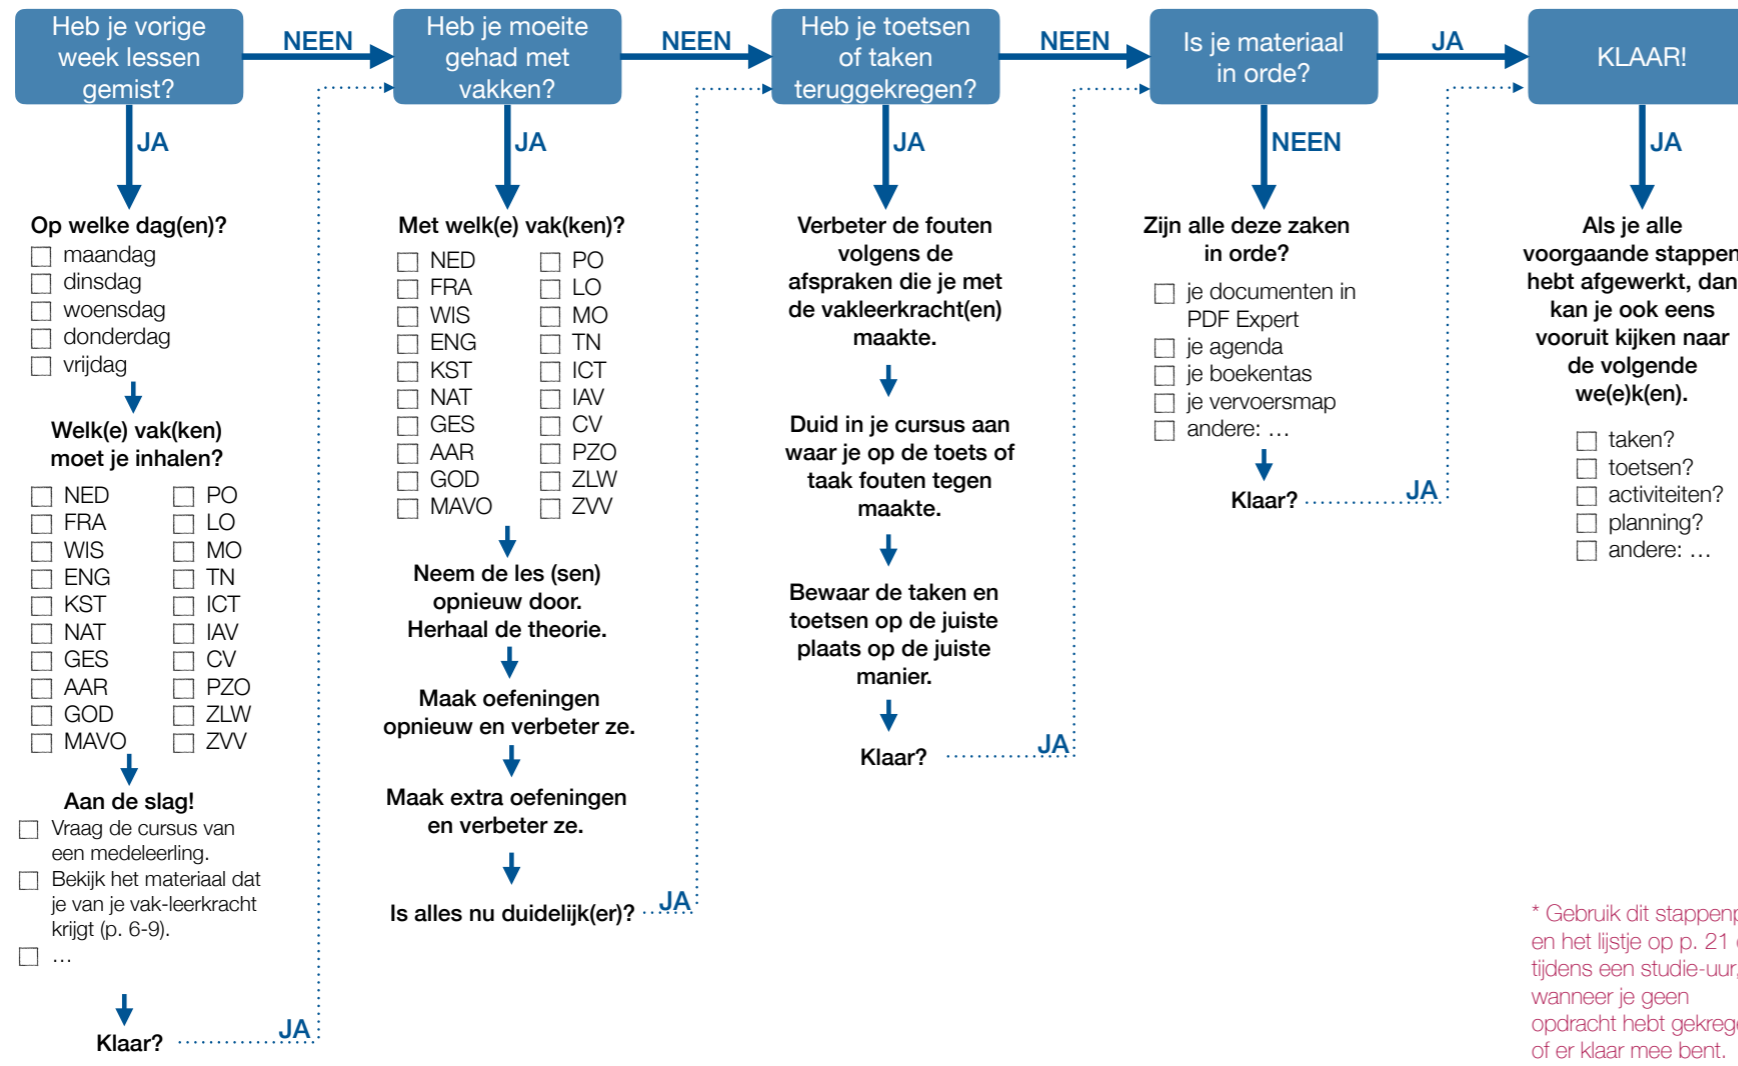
Heb je vorige week lessen gemist?

NEEN

Heb je moeite gehad met vakken?

NEEN

Heb je toetsen of taken teruggekregen?

NEEN

Is je materiaal in orde?

JA

KLAAR!

JA

Op welke dag(en)?
☐ maandag
☐ dinsdag
☐ woensdag
☐ donderdag
☐ vrijdag

Welk(e) vak(ken) moet je inhalen?

| ☐ NED | ☐ PO |
|---|---|
| ☐ FRA | ☐ LO |
| ☐ WIS | ☐ MO |
| ☐ ENG | ☐ TN |
| ☐ KST | ☐ ICT |
| ☐ NAT | ☐ IAV |
| ☐ GES | ☐ CV |
| ☐ AAR | ☐ PZO |
| ☐ GOD | ☐ ZLW |
| ☐ MAVO | ☐ ZVV |

Aan de slag!
☐ Vraag de cursus van een medeleerling.
☐ Bekijk het materiaal dat je van je vak-leerkracht krijgt (p. 6-9).
☐ …

Klaar? JA

JA

Met welk(e) vak(ken)?

| ☐ NED | ☐ PO |
|---|---|
| ☐ FRA | ☐ LO |
| ☐ WIS | ☐ MO |
| ☐ ENG | ☐ TN |
| ☐ KST | ☐ ICT |
| ☐ NAT | ☐ IAV |
| ☐ GES | ☐ CV |
| ☐ AAR | ☐ PZO |
| ☐ GOD | ☐ ZLW |
| ☐ MAVO | ☐ ZVV |

Neem de les (sen) opnieuw door. Herhaal de theorie.

Maak oefeningen opnieuw en verbeter ze.

Maak extra oefeningen en verbeter ze.

Is alles nu duidelijk(er)? JA

JA

Verbeter de fouten volgens de afspraken die je met de vakleerkracht(en) maakte.

Duid in je cursus aan waar je op de toets of taak fouten tegen maakte.

Bewaar de taken en toetsen op de juiste plaats op de juiste manier.

Klaar? JA

NEEN

Zijn alle deze zaken in orde?
☐ je documenten in PDF Expert
☐ je agenda
☐ je boekentas
☐ je vervoersmap
☐ andere: …

Klaar? JA

JA

Als je alle voorgaande stappen hebt afgewerkt, dan kan je ook eens vooruit kijken naar de volgende we(e)k(en).
☐ taken?
☐ toetsen?
☐ activiteiten?
☐ planning?
☐ andere: …

* Gebruik dit stappen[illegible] en het lijstje op p. 21 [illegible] tijdens een studie-uur, wanneer je geen opdracht hebt gekreg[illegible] of er klaar mee bent.